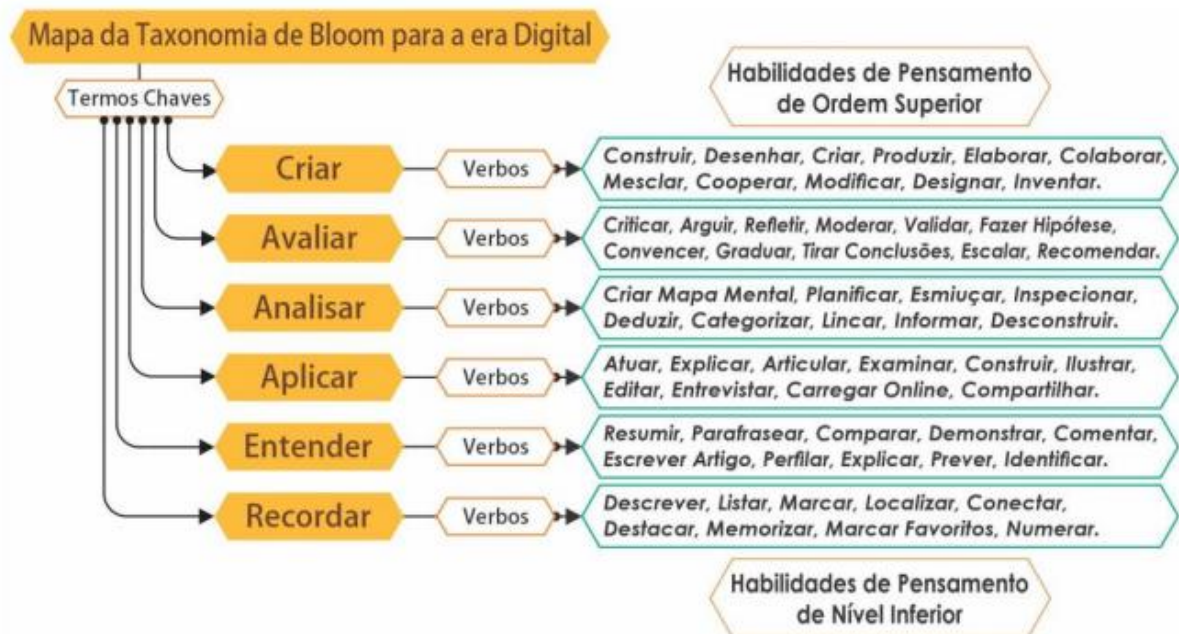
Mapa da Taxonomia de Bloom para a era Digital

Termos Chaves

Habilidades de Pensamento de Ordem Superior

Criar — Verbos — Construir, Desenhar, Criar, Produzir, Elaborar, Colaborar, Mesclar, Cooperar, Modificar, Designar, Inventar.

Avaliar — Verbos — Criticar, Arguir, Refletir, Moderar, Validar, Fazer Hipótese, Convencer, Graduar, Tirar Conclusões, Escalar, Recomendar.

Analisar — Verbos — Criar Mapa Mental, Planificar, Esmiuçar, Inspecionar, Deduzir, Categorizar, Lincar, Informar, Desconstruir.

Aplicar — Verbos — Atuar, Explicar, Articular, Examinar, Construir, Ilustrar, Editar, Entrevistar, Carregar Online, Compartilhar.

Entender — Verbos — Resumir, Parafrasear, Comparar, Demonstrar, Comentar, Escrever Artigo, Perfilar, Explicar, Prever, Identificar.

Recordar — Verbos — Descrever, Listar, Marcar, Localizar, Conectar, Destacar, Memorizar, Marcar Favoritos, Numerar.

Habilidades de Pensamento de Nível Inferior